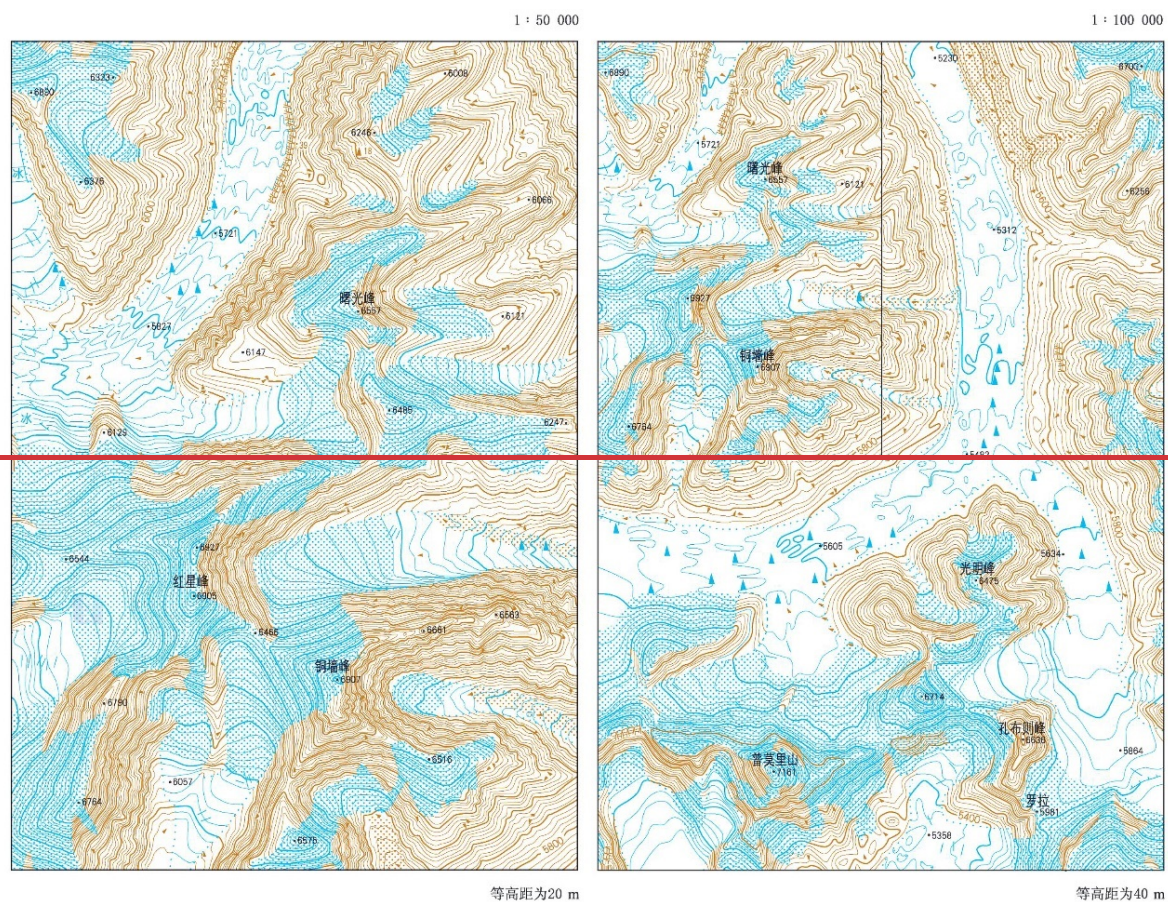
1：50 000

6333
6090
6008
6246
6376
冰
6066
5721
曙光峰
6557
5627
6121
6147
6485
冰
6123
6247

6544
6927
红星峰
6805
6465
6661
6563
铜墙峰
6907
6790
6516
6057
6764
6576
5800

等高距为20 m

1：100 000

5230
6090
6700
5721
曙光峰
6557
6121
6258
5312
6927
铜墙峰
6907
6764
5600
5483
5605
光明峰
6475
5634
6714
孔布则峰
6630
5864
普莫里山
7161
罗拉
5981
5400
5358

等高距为40 m